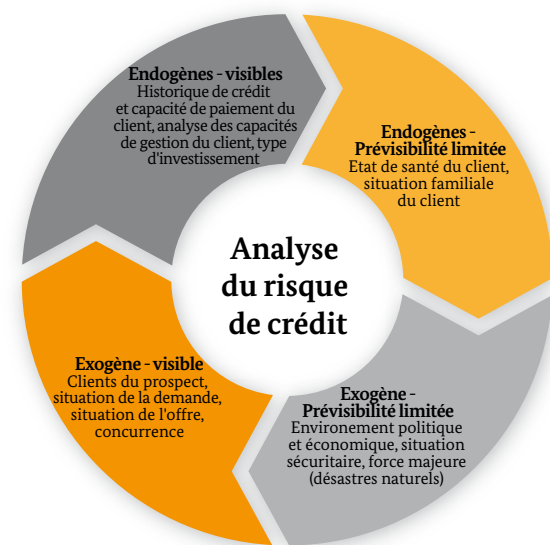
Endogènes - visibles
Historique de crédit et capacité de paiement du client, analyse des capacités de gestion du client, type d'investissement

Endogènes - Prévisibilité limitée
Etat de santé du client, situation familiale du client

Analyse du risque de crédit

Exogène - visible
Clients du prospect, situation de la demande, situation de l'offre, concurrence

Exogène - Prévisibilité limitée
Environement politique et économique, situation sécuritaire, force majeure (désastres naturels)